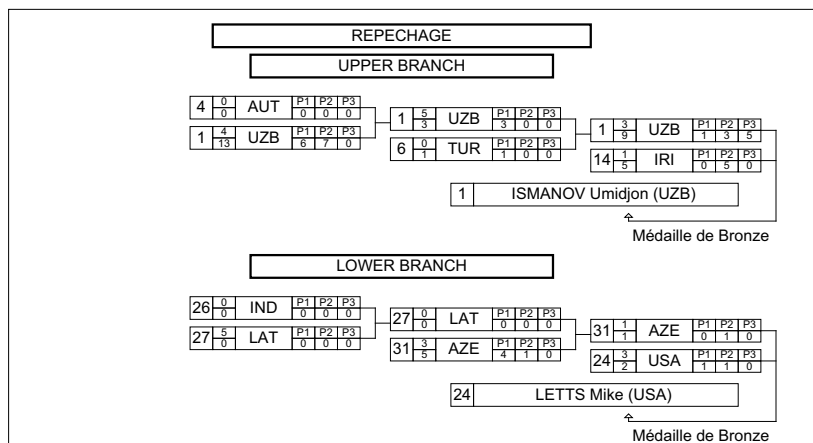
REPECHAGE

UPPER BRANCH

| | | | P1 | P2 | P3 |
|---|---|---|---|---|---|
| 4 | $\frac{0}{0}$ | AUT | 0 | 0 | 0 |
| 1 | $\frac{4}{13}$ | UZB | 6 | 7 | 0 |

| | | | P1 | P2 | P3 |
|---|---|---|---|---|---|
| 1 | $\frac{5}{3}$ | UZB | 3 | 0 | 0 |
| 6 | $\frac{0}{1}$ | TUR | 1 | 0 | 0 |

| | | | P1 | P2 | P3 |
|---|---|---|---|---|---|
| 1 | $\frac{3}{9}$ | UZB | 1 | 3 | 5 |
| 14 | $\frac{1}{5}$ | IRI | 0 | 5 | 0 |

1 ISMANOV Umidjon (UZB)

Médaille de Bronze

LOWER BRANCH

| | | | P1 | P2 | P3 |
|---|---|---|---|---|---|
| 26 | $\frac{0}{0}$ | IND | 0 | 0 | 0 |
| 27 | $\frac{5}{0}$ | LAT | 0 | 0 | 0 |

| | | | P1 | P2 | P3 |
|---|---|---|---|---|---|
| 27 | $\frac{0}{0}$ | LAT | 0 | 0 | 0 |
| 31 | $\frac{3}{5}$ | AZE | 4 | 1 | 0 |

| | | | P1 | P2 | P3 |
|---|---|---|---|---|---|
| 31 | $\frac{1}{1}$ | AZE | 0 | 1 | 0 |
| 24 | $\frac{3}{2}$ | USA | 1 | 1 | 0 |

24 LETTS Mike (USA)

Médaille de Bronze